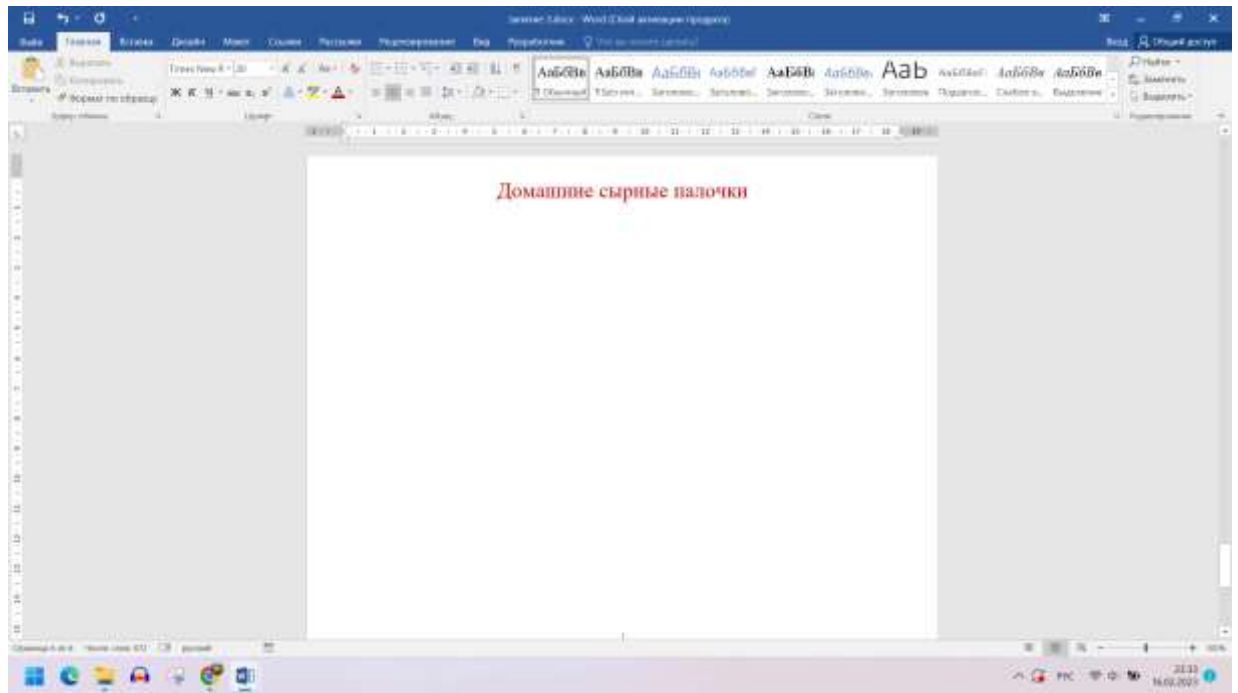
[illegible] - Word ([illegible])

Файл Главная Вставка Дизайн Макет Ссылки Рассылки Рецензирование Вид Разработчик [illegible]

Вход Общий доступ

Вставить Вырезать Копировать Формат по образцу

Times New Roman 20

Ж К Ч

АаБбВв АаБбВв АаБбВ АаБбВеI АаБбВ АаБбВ Ааb АаБбВеI АаБбВв АаБбВв

Обычный Заголов... Заголово... Заголово... Заголово... Заголово... Заголово... Подзагол... Слабое в... Выделение

Найти Заменить Выделить

Буфер обмена Шрифт Абзац Стили Редактирование

Домашние сырные палочки

Страница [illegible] Число слов: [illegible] русский

РУС 16.02.2023